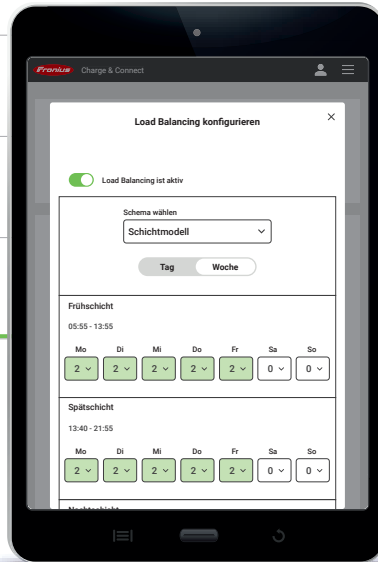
Fronius Charge & Connect

Load Balancing konfigurieren

×

Load Balancing ist aktiv

Schema wählen

Schichtmodell

Tag Woche

Frühschicht

05:55 - 13:55

| Mo | Di | Mi | Do | Fr | Sa | So |
|---|---|---|---|---|---|---|
| 2 | 2 | 2 | 2 | 2 | 0 | 0 |

Spätschicht

13:40 - 21:55

| Mo | Di | Mi | Do | Fr | Sa | So |
|---|---|---|---|---|---|---|
| 2 | 2 | 2 | 2 | 2 | 2 | 0 |

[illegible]